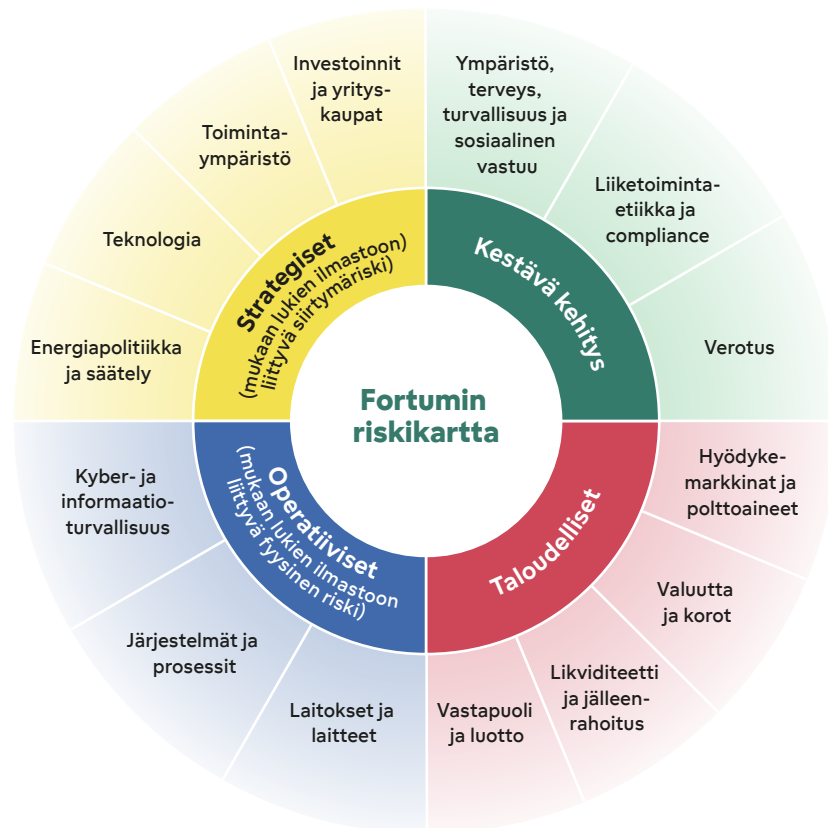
Fortumin riskikartta

Strategiset
(mukaan lukien ilmastoon liittyvä siirtymäriski)

Investoinnit ja yrityskaupat

Toimintaympäristö

Teknologia

Energiapolitiikka ja säätely

Kestävä kehitys

Ympäristö, terveys, turvallisuus ja sosiaalinen vastuu

Liiketoimintaetiikka ja compliance

Verotus

Taloudelliset

Hyödykemarkkinat ja polttoaineet

Valuutta ja korot

Likviditeetti ja jälleenrahoitus

Vastapuoli ja luotto

Operatiiviset
(mukaan lukien ilmastoon liittyvä fyysinen riski)

Laitokset ja laitteet

Järjestelmät ja prosessit

Kyber- ja informaatioturvallisuus